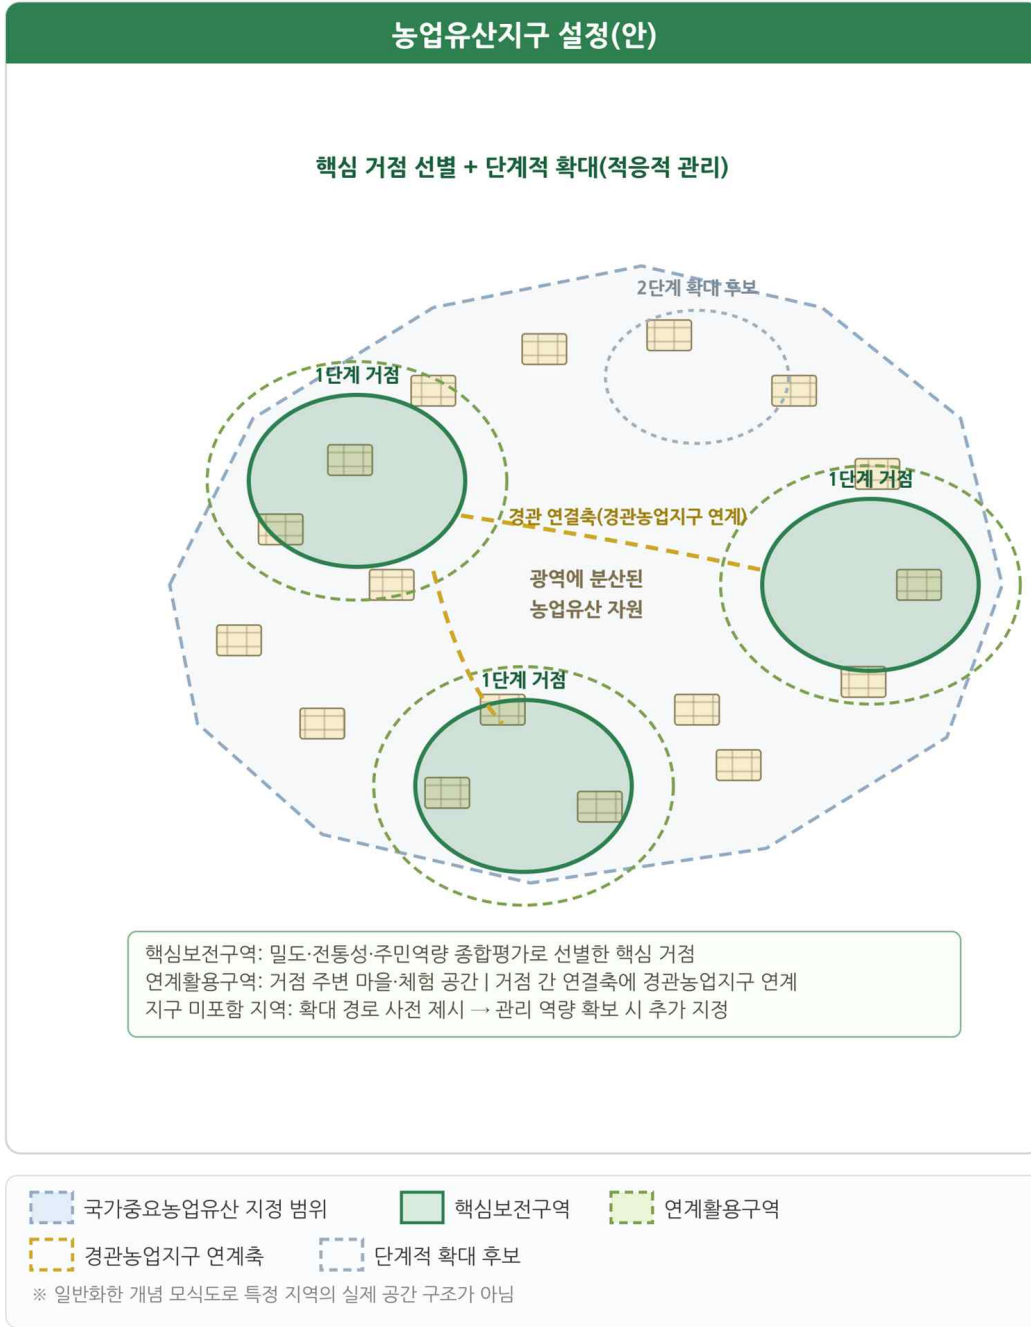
농업유산지구 설정(안)

핵심 거점 선별 + 단계적 확대(적응적 관리)

2단계 확대 후보

1단계 거점

1단계 거점

경관 연결축(경관농업지구 연계)

광역에 분산된 농업유산 자원

1단계 거점

핵심보전구역: 밀도·전통성·주민역량 종합평가로 선별한 핵심 거점
연계활용구역: 거점 주변 마을·체험 공간 | 거점 간 연결축에 경관농업지구 연계
지구 미포함 지역: 확대 경로 사전 제시 → 관리 역량 확보 시 추가 지정

국가중요농업유산 지정 범위
핵심보전구역
연계활용구역
경관농업지구 연계축
단계적 확대 후보
※ 일반화한 개념 모식도로 특정 지역의 실제 공간 구조가 아님